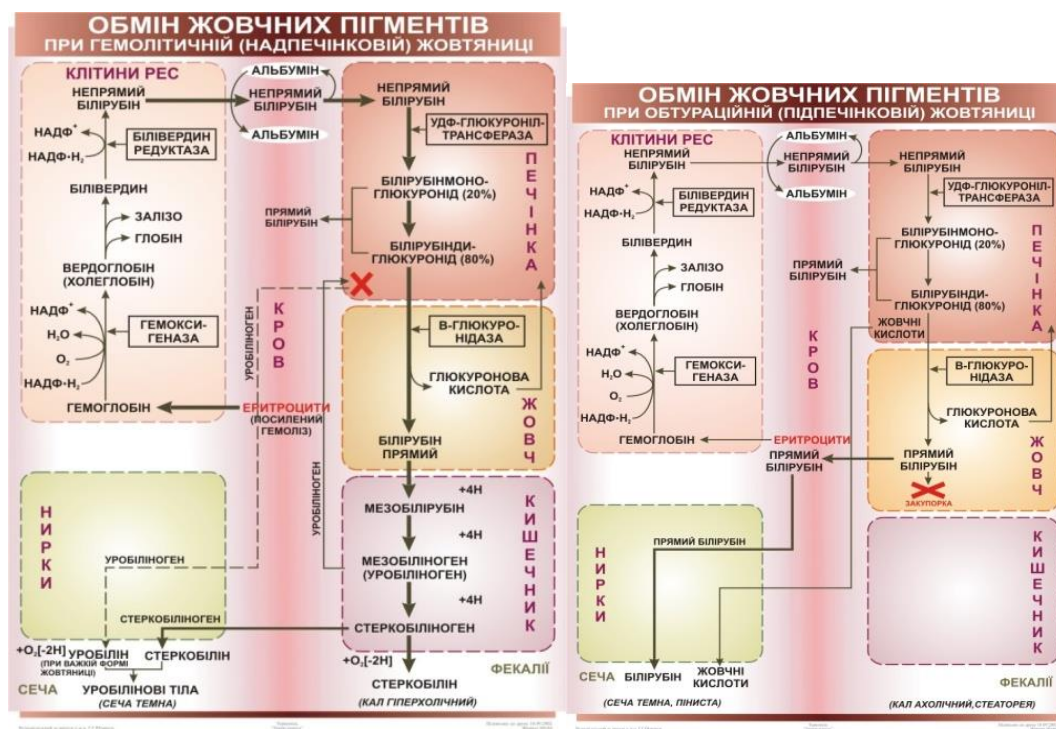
ОБМІН ЖОВЧНИХ ПІГМЕНТІВ
ПРИ ГЕМОЛІТИЧНІЙ (НАДПЕЧІНКОВІЙ) ЖОВТЯНИЦІ

КЛІТИНИ РЕС
НЕПРЯМИЙ БІЛІРУБІН
НАДФ$^+$
НАДФ·Н$_2$
БІЛІВЕРДИН РЕДУКТАЗА
БІЛІВЕРДИН
ЗАЛІЗО
ГЛОБІН
ВЕРДОГЛОБІН (ХОЛЕГЛОБІН)
НАДФ$^+$
H$_2$O
O$_2$
НАДФ·Н$_2$
ГЕМОКСИ-ГЕНАЗА
ГЕМОГЛОБІН

АЛЬБУМІН
НЕПРЯМИЙ БІЛІРУБІН
АЛЬБУМІН

НЕПРЯМИЙ БІЛІРУБІН
УДФ-ГЛЮКУРОНІЛ-ТРАНСФЕРАЗА
БІЛІРУБІНМОНО-ГЛЮКУРОНІД (20%)
ПРЯМИЙ БІЛІРУБІН
БІЛІРУБІНДИ-ГЛЮКУРОНІД (80%)
ПЕЧІНКА

КРОВ
УРОБІЛІНОГЕН
ЕРИТРОЦИТИ (ПОСИЛЕНИЙ ГЕМОЛІЗ)

В-ГЛЮКУРО-НІДАЗА
ГЛЮКУРОНОВА КИСЛОТА
БІЛІРУБІН ПРЯМИЙ
ЖОВЧ

УРОБІЛІНОГЕН
МЕЗОБІЛІРУБІН
+4H
+4H
МЕЗОБІЛІНОГЕН (УРОБІЛІНОГЕН)
+4H
СТЕРКОБІЛІНОГЕН
КИШЕЧНИК

НИРКИ
УРОБІЛІНОГЕН
СТЕРКОБІЛІНОГЕН
+O$_2$[-2H] УРОБІЛІН
(ПРИ ВАЖКІЙ ФОРМІ ЖОВТЯНИЦІ)
СТЕРКОБІЛІН
СЕЧА
УРОБІЛІНОВІ ТІЛА
(СЕЧА ТЕМНА)

+O$_2$[-2H]
СТЕРКОБІЛІН
(КАЛ ГІПЕРХОЛІЧНИЙ)
ФЕКАЛІЇ

ОБМІН ЖОВЧНИХ ПІГМЕНТІВ
ПРИ ОБТУРАЦІЙНІЙ (ПІДПЕЧІНКОВІЙ) ЖОВТЯНИЦІ

КЛІТИНИ РЕС
НЕПРЯМИЙ БІЛІРУБІН
НАДФ$^+$
НАДФ·Н$_2$
БІЛІВЕРДИН РЕДУКТАЗА
БІЛІВЕРДИН
ЗАЛІЗО
ГЛОБІН
ВЕРДОГЛОБІН (ХОЛЕГЛОБІН)
НАДФ$^+$
H$_2$O
O$_2$
НАДФ·Н$_2$
ГЕМОКСИ-ГЕНАЗА
ГЕМОГЛОБІН

АЛЬБУМІН
НЕПРЯМИЙ БІЛІРУБІН
АЛЬБУМІН

НЕПРЯМИЙ БІЛІРУБІН
УДФ-ГЛЮКУРОНІЛ-ТРАНСФЕРАЗА
БІЛІРУБІНМОНО-ГЛЮКУРОНІД (20%)
ПРЯМИЙ БІЛІРУБІН
БІЛІРУБІНДИ-ГЛЮКУРОНІД (80%)
ПЕЧІНКА

КРОВ
ЖОВЧНІ КИСЛОТИ
ЕРИТРОЦИТИ
ПРЯМИЙ БІЛІРУБІН

В-ГЛЮКУРО-НІДАЗА
ГЛЮКУРОНОВА КИСЛОТА
ПРЯМИЙ БІЛІРУБІН
ЗАКУПОРКА
ЖОВЧ

КИШЕЧНИК

НИРКИ
ПРЯМИЙ БІЛІРУБІН
СЕЧА
БІЛІРУБІН
ЖОВЧНІ КИСЛОТИ
(СЕЧА ТЕМНА, ПІНИСТА)

ФЕКАЛІЇ
(КАЛ АХОЛІЧНИЙ,СТЕАТОРЕЯ)

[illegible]